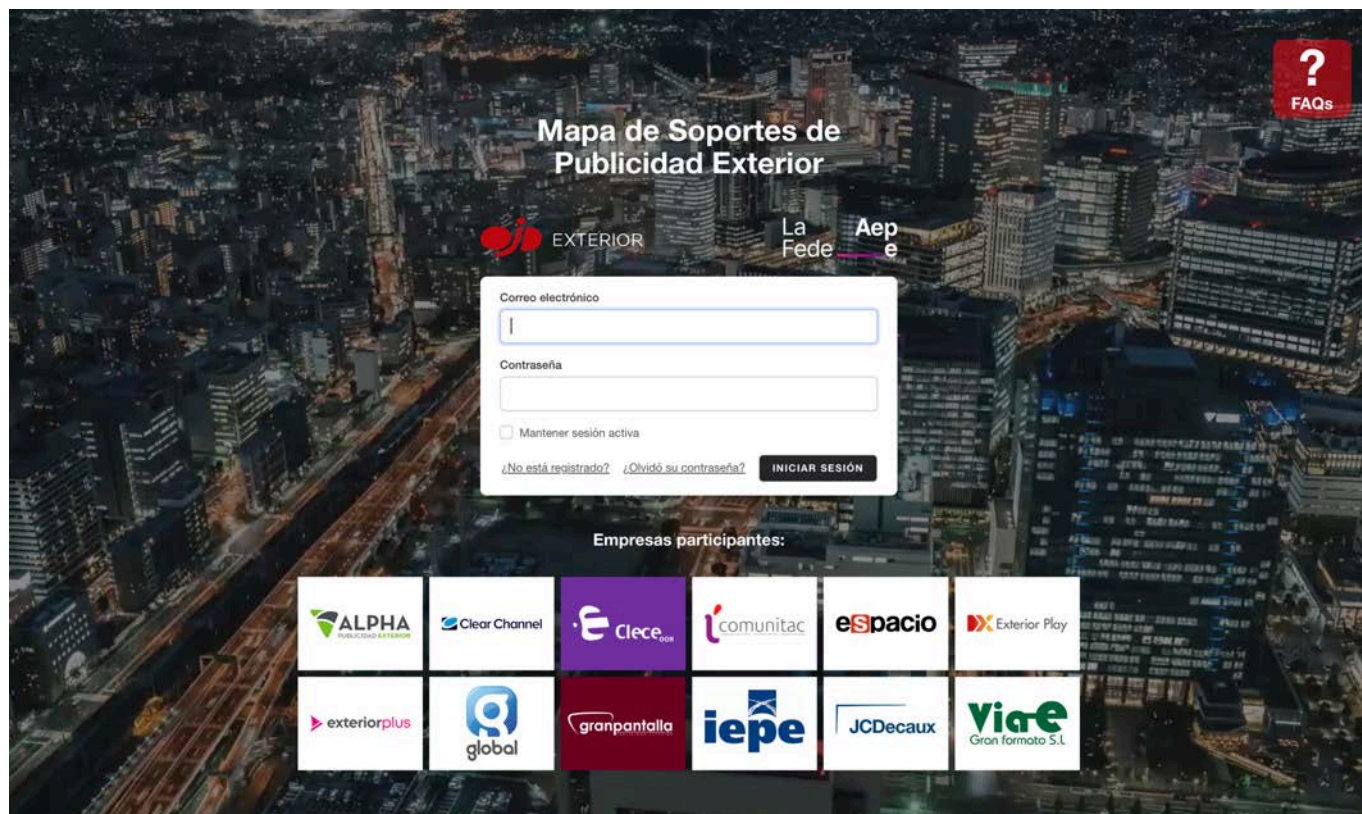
?
FAQs

Mapa de Soportes de Publicidad Exterior

EXTERIOR

La Fede Aep e

Correo electrónico

Contraseña

Mantener sesión activa

¿No está registrado? ¿Olvidó su contraseña? INICIAR SESIÓN

Empresas participantes:

ALPHA PUBLICIDAD EXTERIOR
Clear Channel
Clece
comunitac
espacio
Exterior Play
exteriorplus
global
granpantalla
iepe
JCDecaux
Via-e Gran formato S.L